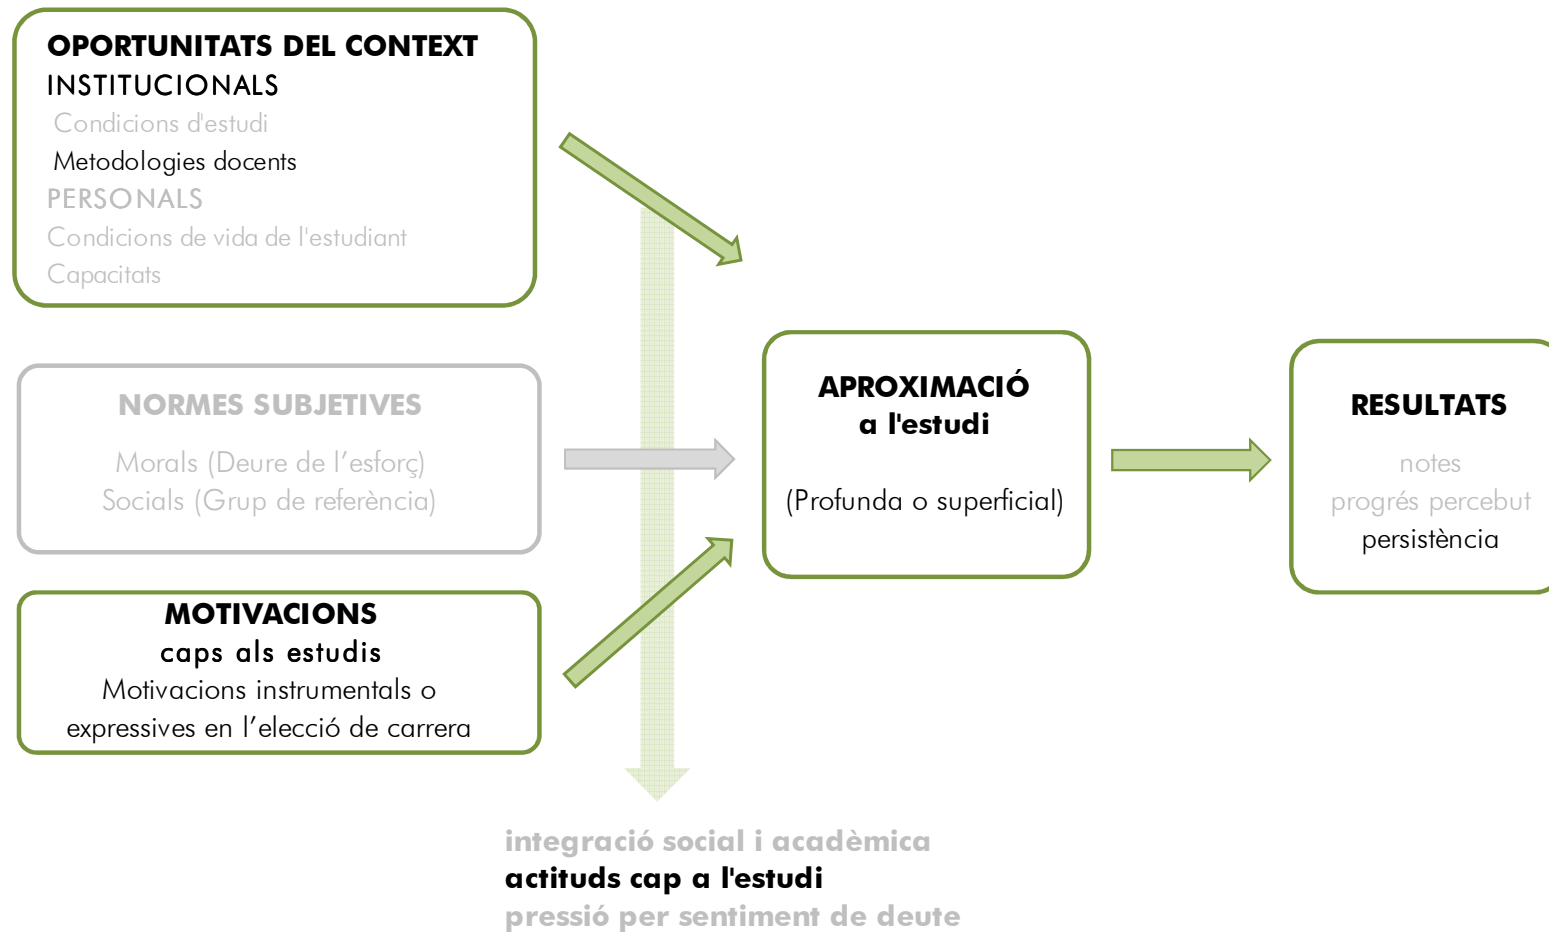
OPORTUNITATS DEL CONTEXT
INSTITUCIONALS
Condicions d'estudi
Metodologies docents
PERSONALS
Condicions de vida de l'estudiant
Capacitats

NORMES SUBJETIVES
Morals (Deure de l'esforç)
Socials (Grup de referència)

MOTIVACIONS
caps als estudis
Motivacions instrumentals o expressives en l'elecció de carrera

APROXIMACIÓ
a l'estudi
(Profunda o superficial)

RESULTATS
notes
progrés percebut
persistència

integració social i acadèmica
actituds cap a l'estudi
pressió per sentiment de deute